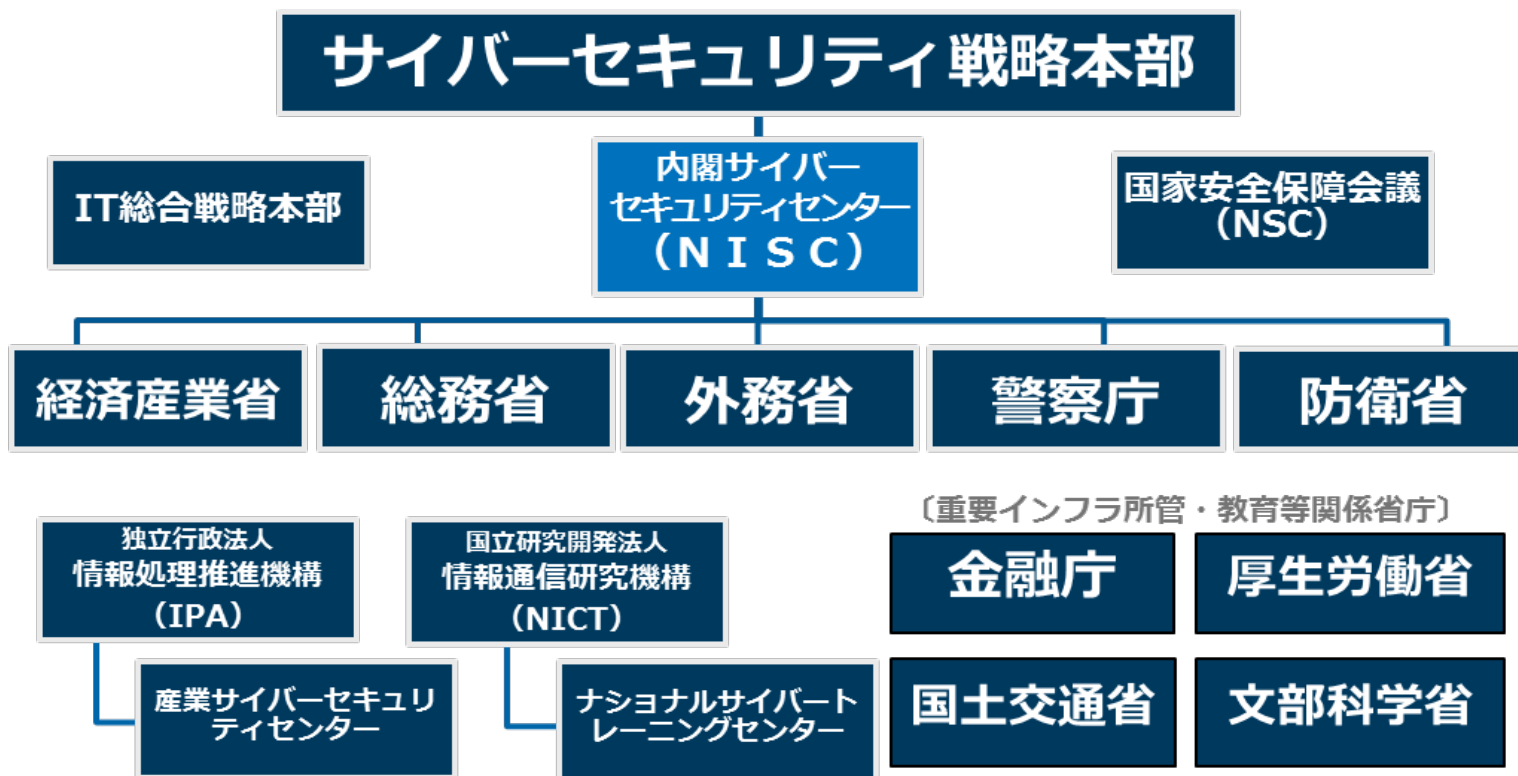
サイバーセキュリティ戦略本部

IT総合戦略本部

内閣サイバーセキュリティセンター（NISC）

国家安全保障会議（NSC）

経済産業省

総務省

外務省

警察庁

防衛省

独立行政法人
情報処理推進機構
（IPA）

産業サイバーセキュリティセンター

国立研究開発法人
情報通信研究機構
（NICT）

ナショナルサイバートレーニングセンター

〔重要インフラ所管・教育等関係省庁〕

金融庁

厚生労働省

国土交通省

文部科学省